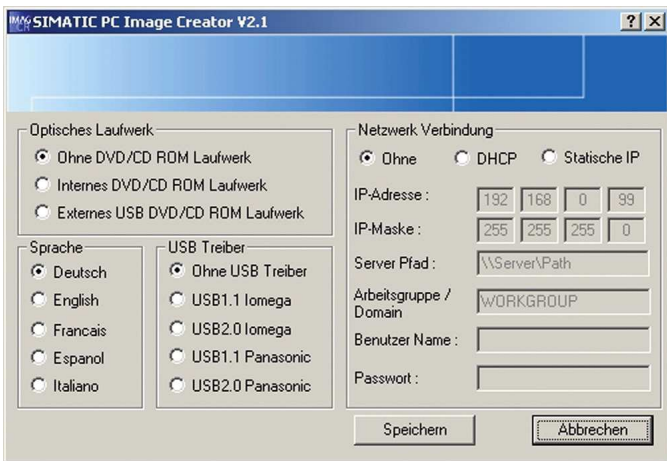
SIMATIC PC Image Creator V2.1

? X

Optisches Laufwerk
Ohne DVD/CD ROM Laufwerk
Internes DVD/CD ROM Laufwerk
Externes USB DVD/CD ROM Laufwerk

Sprache
Deutsch
English
Francais
Espanol
Italiano

USB Treiber
Ohne USB Treiber
USB1.1 Iomega
USB2.0 Iomega
USB1.1 Panasonic
USB2.0 Panasonic

Netzwerk Verbindung
Ohne
DHCP
Statische IP

IP-Adresse : 192 168 0 99
IP-Maske : 255 255 255 0
Server Pfad : \\Server\Path
Arbeitsgruppe / Domain WORKGROUP
Benutzer Name :
Passwort :

Speichern
Abbrechen